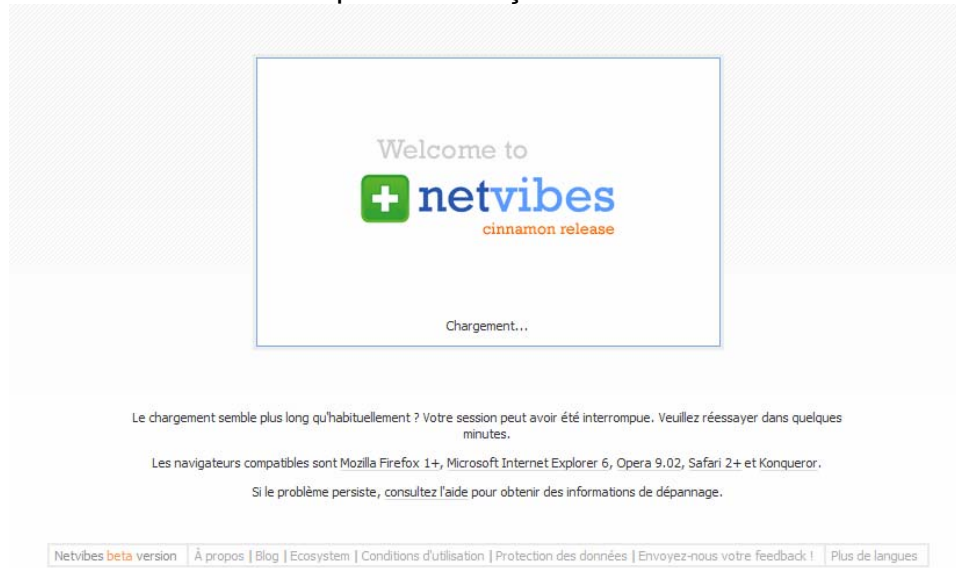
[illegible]

Welcome to

netvibes

cinnamon release

Chargement...

Le chargement semble plus long qu'habituellement ? Votre session peut avoir été interrompue. Veuillez réessayer dans quelques minutes.

Les navigateurs compatibles sont Mozilla Firefox 1+, Microsoft Internet Explorer 6, Opera 9.02, Safari 2+ et Konqueror.

Si le problème persiste, consultez l'aide pour obtenir des informations de dépannage.

Netvibes beta version | À propos | Blog | Ecosystem | Conditions d'utilisation | Protection des données | Envoyez-nous votre feedback ! | Plus de langues